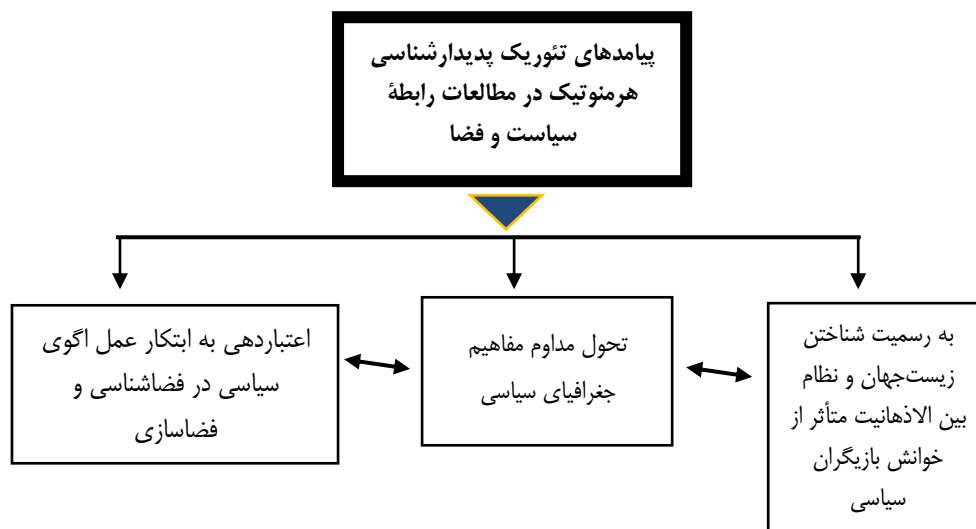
پیامدهای تئوریک پدیدارشناسی هرمنوتیک در مطالعات رابطهٔ سیاست و فضا

به رسمیت شناختن زیست‌جهان و نظام بین الاذهانیت متأثر از خوانش بازیگران سیاسی

تحول مداوم مفاهیم جغرافیای سیاسی

اعتباردهی به ابتکار عمل اگوی سیاسی در فضاشناسی و فضاسازی